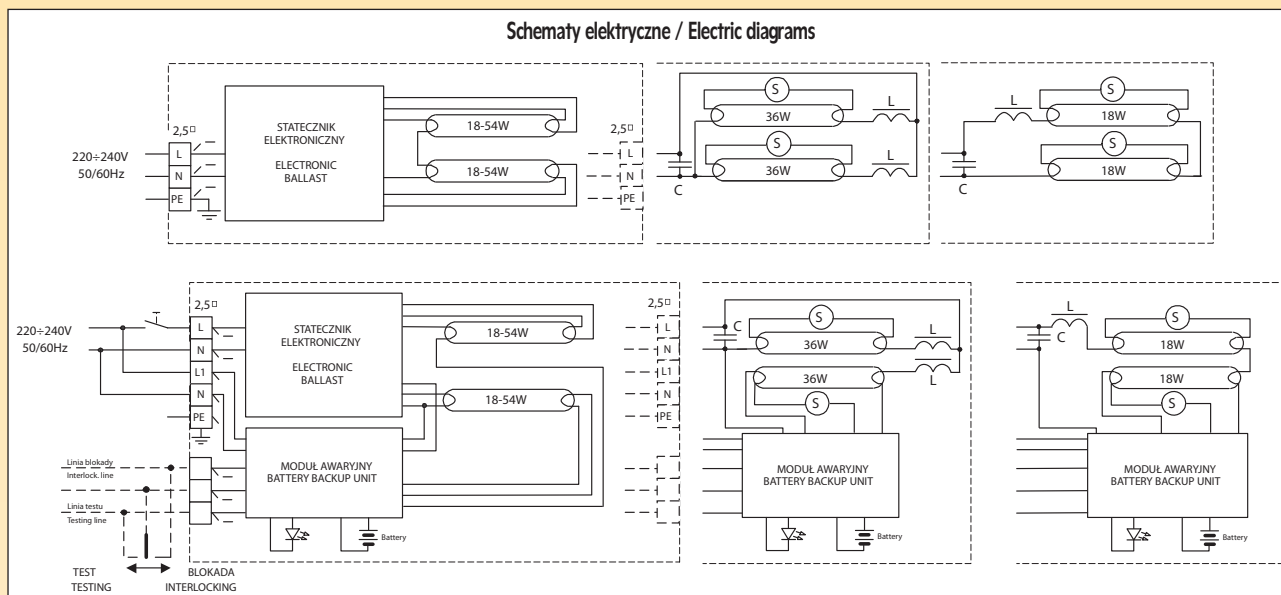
Schematy elektryczne / Electric diagrams

2,5□

220÷240V
50/60Hz

L
N
PE

STATECZNIK ELEKTRONICZNY

ELECTRONIC BALLAST

18-54W

18-54W

2,5□

L
N
PE

S
36W
L
S
36W
L
C

L
S
18W
S
18W
C

2,5□

220÷240V
50/60Hz

L
N
L1
N
PE

STATECZNIK ELEKTRONICZNY

ELECTRONIC BALLAST

18-54W

18-54W

2,5□

L
N
L1
N
PE

Linia blokady
Interlock. line

Linia testu
Testing line

MODUŁ AWARYJNY
BATTERY BACKUP UNIT

Battery

TEST
TESTING

BLOKADA
INTERLOCKING

C
S
36W
L
36W
L
S

MODUŁ AWARYJNY
BATTERY BACKUP UNIT

Battery

L
C
S
18W
18W
S

MODUŁ AWARYJNY
BATTERY BACKUP UNIT

Battery